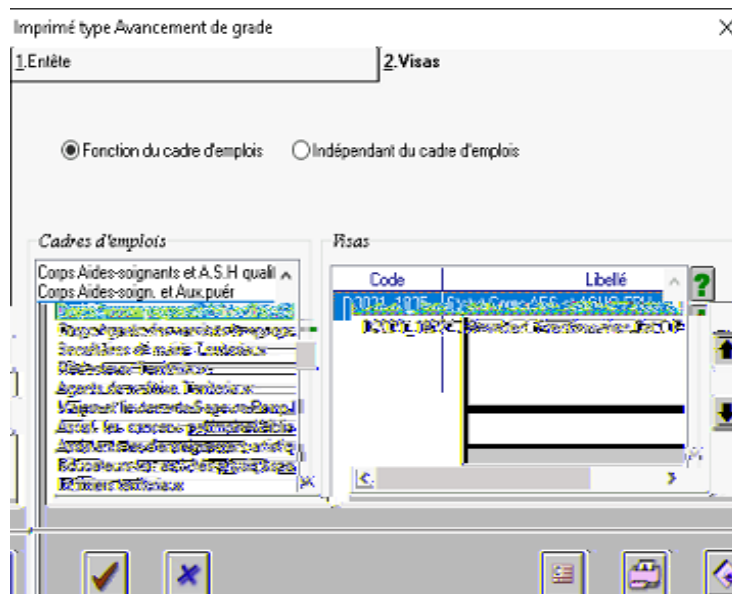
Imprimé type Avancement de grade

1.Entête

2.Visas

Fonction du cadre d'emplois

Indépendant du cadre d'emplois

Cadres d'emplois

Corps Aides-soignants et A.S.H quali

Corps Aides-soign. et Aux.puér

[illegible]

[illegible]

Secrétaires de mairie Territoriaux

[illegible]

Agents de maîtrise Territoriaux

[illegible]

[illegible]

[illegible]

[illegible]

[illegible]

Visas

| Code | Libellé |
|---|---|
| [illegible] | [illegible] |
| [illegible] | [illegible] |